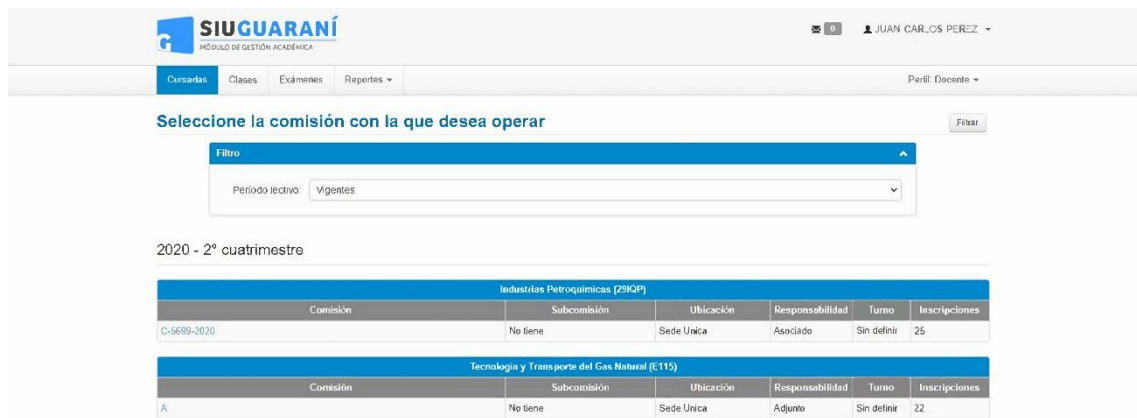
G SIUGUARANÍ
MÓDULO DE GESTIÓN ACADÉMICA

0 JUAN CARLOS PEREZ

Cursadas Clases Exámenes Reportes

Perfil: Docente

Seleccione la comisión con la que desea operar

Filtrar

Filtro

Período lectivo: Vigentes

2020 - 2° cuatrimestre

Industrias Petroquímicas (29IQP)

| Comisión | Subcomisión | Ubicación | Responsabilidad | Turno | Inscripciones |
|---|---|---|---|---|---|
| C-5699-2020 | No tiene | Sede Unica | Asociado | Sin definir | 25 |

Tecnologia y Transporte del Gas Natural (E115)

| Comisión | Subcomisión | Ubicación | Responsabilidad | Turno | Inscripciones |
|---|---|---|---|---|---|
| A | No tiene | Sede Unica | Adjunto | Sin definir | 22 |